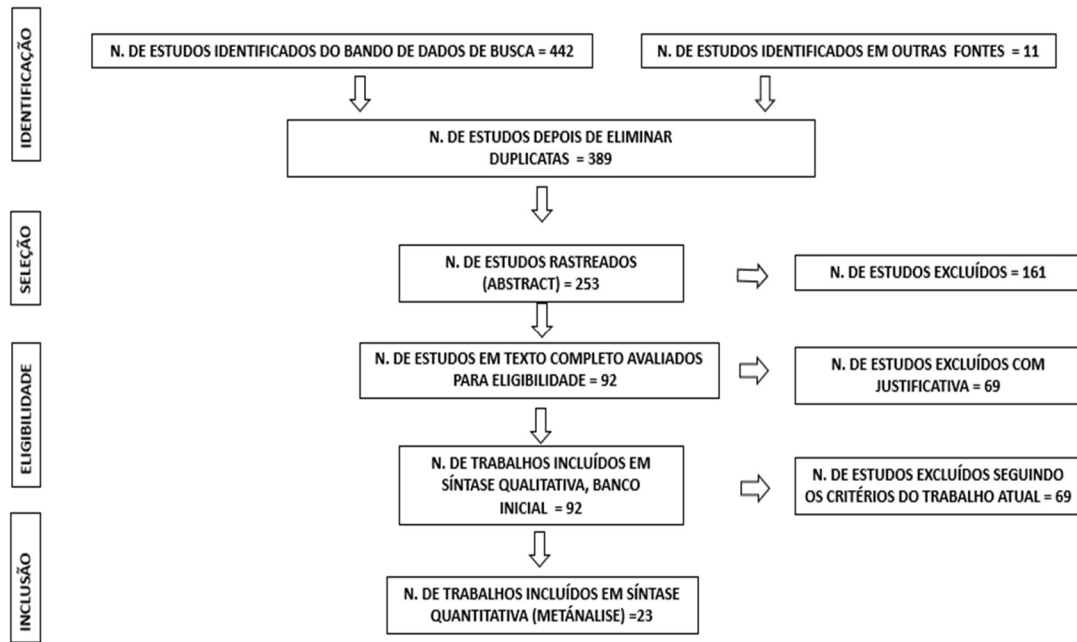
IDENTIFICAÇÃO

N. DE ESTUDOS IDENTIFICADOS DO BANDO DE DADOS DE BUSCA = 442

N. DE ESTUDOS IDENTIFICADOS EM OUTRAS FONTES = 11

N. DE ESTUDOS DEPOIS DE ELIMINAR DUPLICATAS = 389

SELEÇÃO

N. DE ESTUDOS RASTREADOS (ABSTRACT) = 253

N. DE ESTUDOS EXCLUÍDOS = 161

ELIGIBILIDADE

N. DE ESTUDOS EM TEXTO COMPLETO AVALIADOS PARA ELIGIBILIDADE = 92

N. DE ESTUDOS EXCLUÍDOS COM JUSTIFICATIVA = 69

N. DE TRABALHOS INCLUÍDOS EM SÍNTASE QUALITATIVA, BANCO INICIAL = 92

N. DE ESTUDOS EXCLUÍDOS SEGUINDO OS CRITÉRIOS DO TRABALHO ATUAL = 69

INCLUSÃO

N. DE TRABALHOS INCLUÍDOS EM SÍNTASE QUANTITATIVA (METÁNALISE) =23